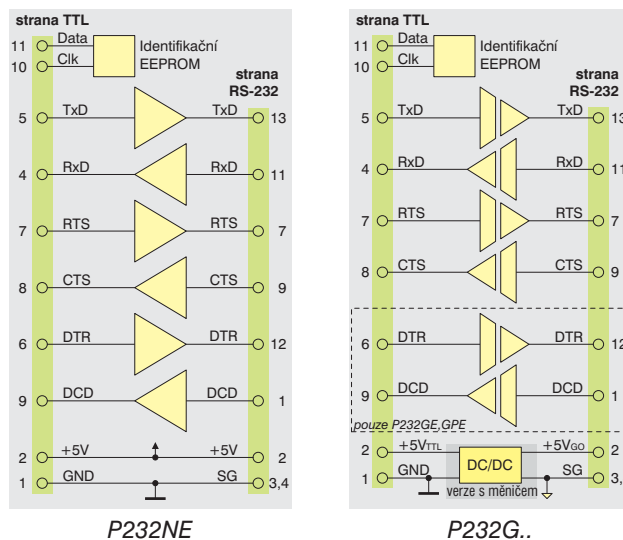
strana TTL
11 Data
10 Clk
Identifikační EEPROM
strana RS-232
5 TxD TxD 13
4 RxD RxD 11
7 RTS RTS 7
8 CTS CTS 9
6 DTR DTR 12
9 DCD DCD 1
2 +5V +5V 2
1 GND SG 3,4

P232NE

strana TTL
11 Data
10 Clk
Identifikační EEPROM
strana RS-232
5 TxD TxD 13
4 RxD RxD 11
7 RTS RTS 7
8 CTS CTS 9
6 DTR DTR 12
9 DCD DCD 1
pouze P232GE,GPE
2 $+5V_{TTL}$ $+5V_{GO}$ 2
1 GND SG 3,
DC/DC
verze s měničem

P232G..